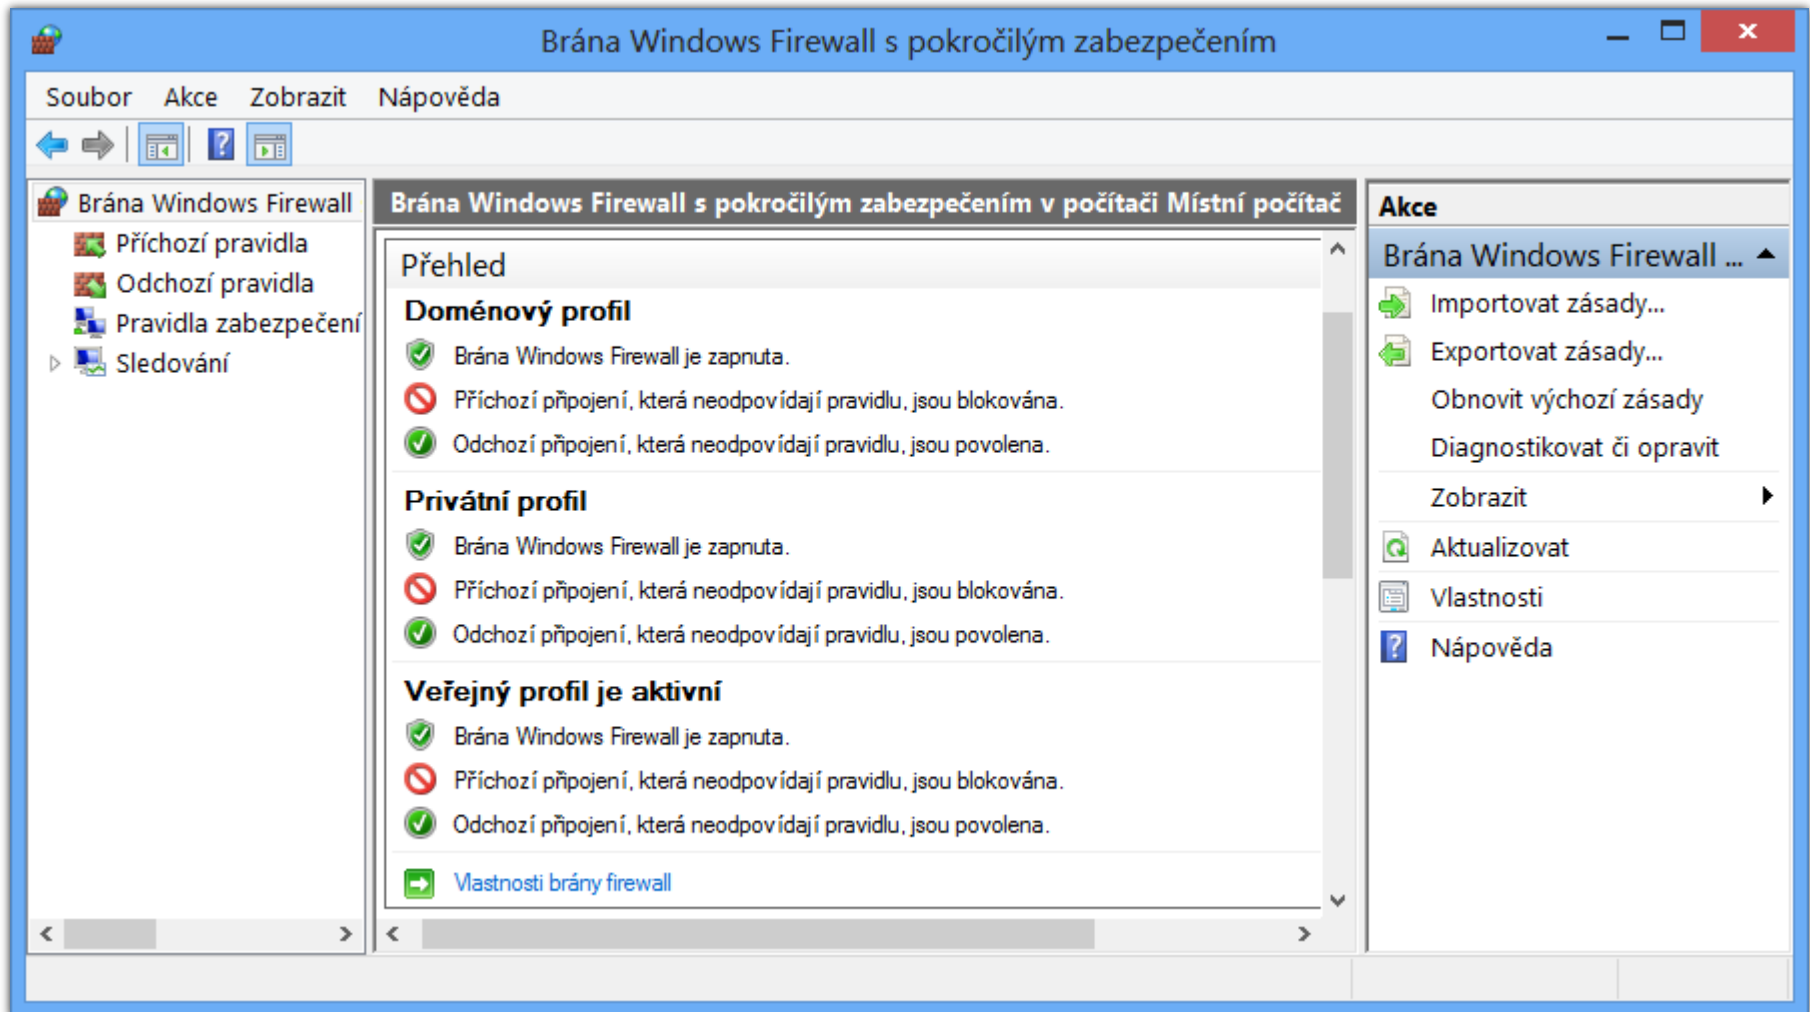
Brána Windows Firewall s pokročilým zabezpečením

Soubor Akce Zobrazit Nápověda

Brána Windows Firewall
Příchozí pravidla
Odchozí pravidla
Pravidla zabezpečení
Sledování

Brána Windows Firewall s pokročilým zabezpečením v počítači Místní počítač

Přehled

Doménový profil
Brána Windows Firewall je zapnuta.
Příchozí připojení, která neodpovídají pravidlu, jsou blokována.
Odchozí připojení, která neodpovídají pravidlu, jsou povolena.

Privátní profil
Brána Windows Firewall je zapnuta.
Příchozí připojení, která neodpovídají pravidlu, jsou blokována.
Odchozí připojení, která neodpovídají pravidlu, jsou povolena.

Veřejný profil je aktivní
Brána Windows Firewall je zapnuta.
Příchozí připojení, která neodpovídají pravidlu, jsou blokována.
Odchozí připojení, která neodpovídají pravidlu, jsou povolena.

Vlastnosti brány firewall

Akce
Brána Windows Firewall ...
Importovat zásady...
Exportovat zásady...
Obnovit výchozí zásady
Diagnostikovat či opravit
Zobrazit
Aktualizovat
Vlastnosti
Nápověda